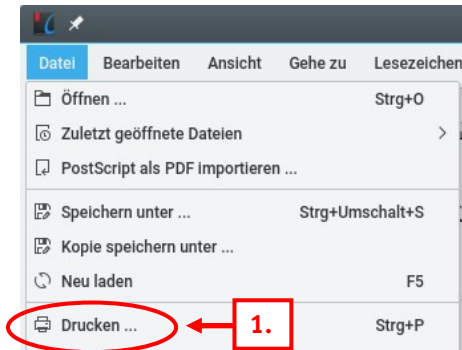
Datei Bearbeiten Ansicht Gehe zu Lesezeichen

Öffnen ... Strg+O
Zuletzt geöffnete Dateien >
PostScript als PDF importieren ...
Speichern unter ... Strg+Umschalt+S
Kopie speichern unter ...
Neu laden F5
Drucken ... Strg+P

1.